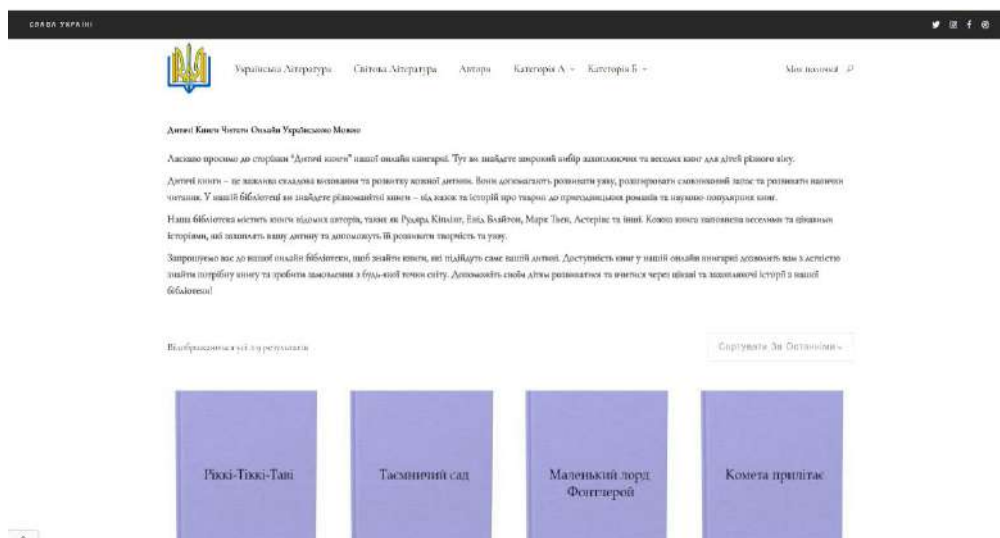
СЛАВА УКРАЇНІ

Українська Література Світова Література Автори Категорія А Категорія Б Мої покупки

Дитячі Книги Читати Онлайн Українською Мовою

Ласкаво просимо до сторінки "Дитячі книги" нашої онлайн книгарні. Тут ви знайдете широкий вибір захоплюючих та веселих книг для дітей різного віку.

Дитячі книги – це важлива складова виховання та розвитку кожної дитини. Вони допомагають розвивати уяву, розширювати словниковий запас та розвивати навички читання. У нашій бібліотеці ви знайдете різноманітні книги – від казок та історій про тварин до пригодницьких романів та науково-популярних книг.

Наша бібліотека містить книги відомих авторів, таких як Редьярд Кіплінг, Енід Блайтон, Марк Твен, Астерікс та інші. Кожна книга наповнена веселими та цікавими історіями, що захопить вашу дитину та допоможуть їй розвивати творчість та уяву.

Запрошуємо вас до нашої онлайн бібліотеки, щоб знайти книги, які підійдуть саме вашій дитині. Доступність книг у нашій онлайн книгарні дозволить вам з легкістю знайти потрібну книгу та зробити замовлення з будь-якої точки світу. Допоможіть своїм дітям розвиватися та вчитися через цікаві та захоплюючі історії з нашої бібліотеки!

Відображення всіх 10 результатів

Сортувати За Останніми

Рікі-Тікі-Таві

Таємничий сад

Маленький лорд Фонтлерой

Комета прилітає